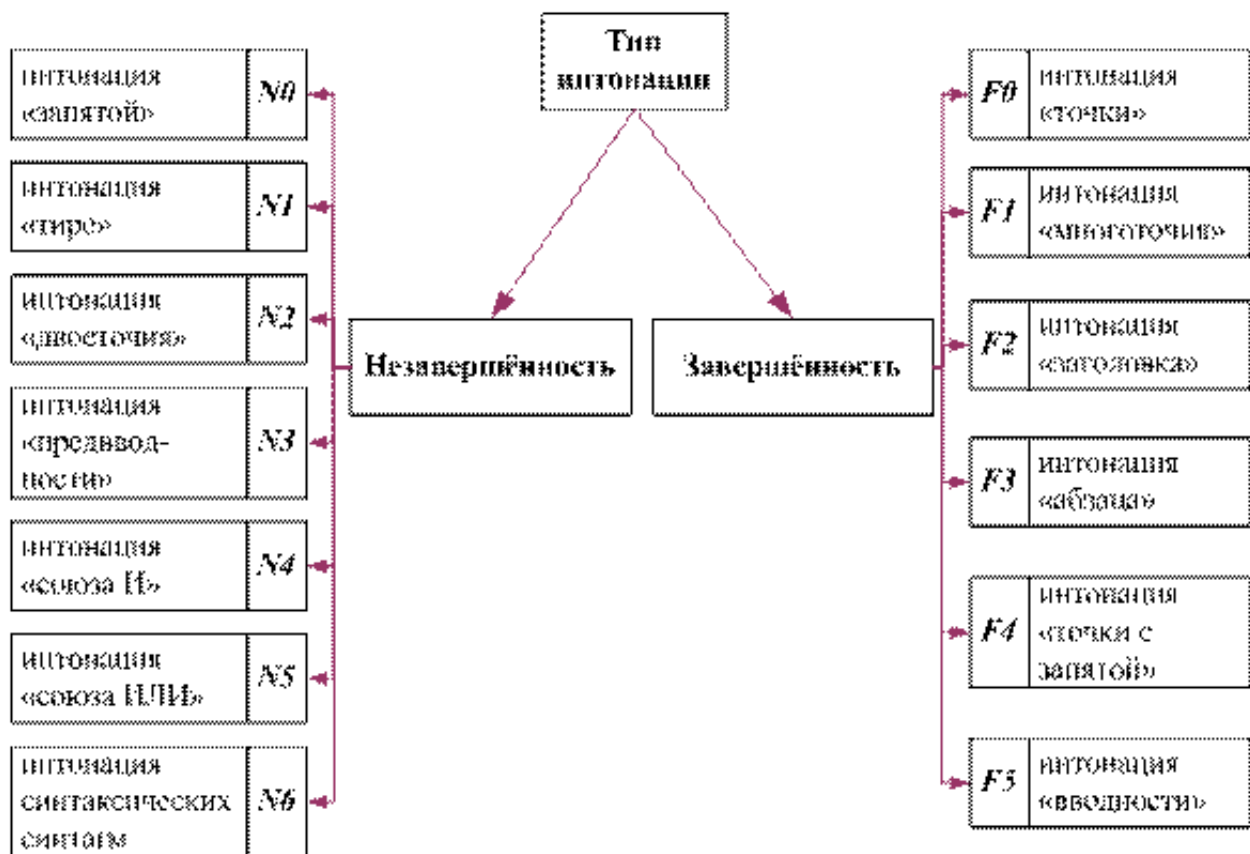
Тип интонации

интонация «запятой» N0

интонация «тире» N1

интонация «двоеточия» N2

интонация «предвводности» N3

интонация «союза И» N4

интонация «союза ИЛИ» N5

интонация синтаксических синтагм N6

Незавершённость

Завершённость

F0 интонация «точки»

F1 интонация «многоточия»

F2 интонация «заголовка»

F3 интонация «абзаца»

F4 интонация «точки с запятой»

F5 интонация «вводности»